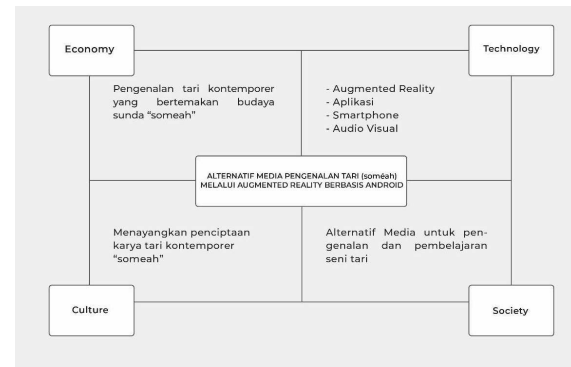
Economy

Technology

Pengenalan tari kontemporer yang bertemakan budaya sunda "someah"

- Augmented Reality
- Aplikasi
- Smartphone
- Audio Visual

ALTERNATIF MEDIA PENGENALAN TARI (soméah) MELALUI AUGMENTED REALITY BERBASIS ANDROID

Menayangkan penciptaan karya tari kontemporer "someah"

Alternatif Media untuk pengenalan dan pembelajaran seni tari

Culture

Society